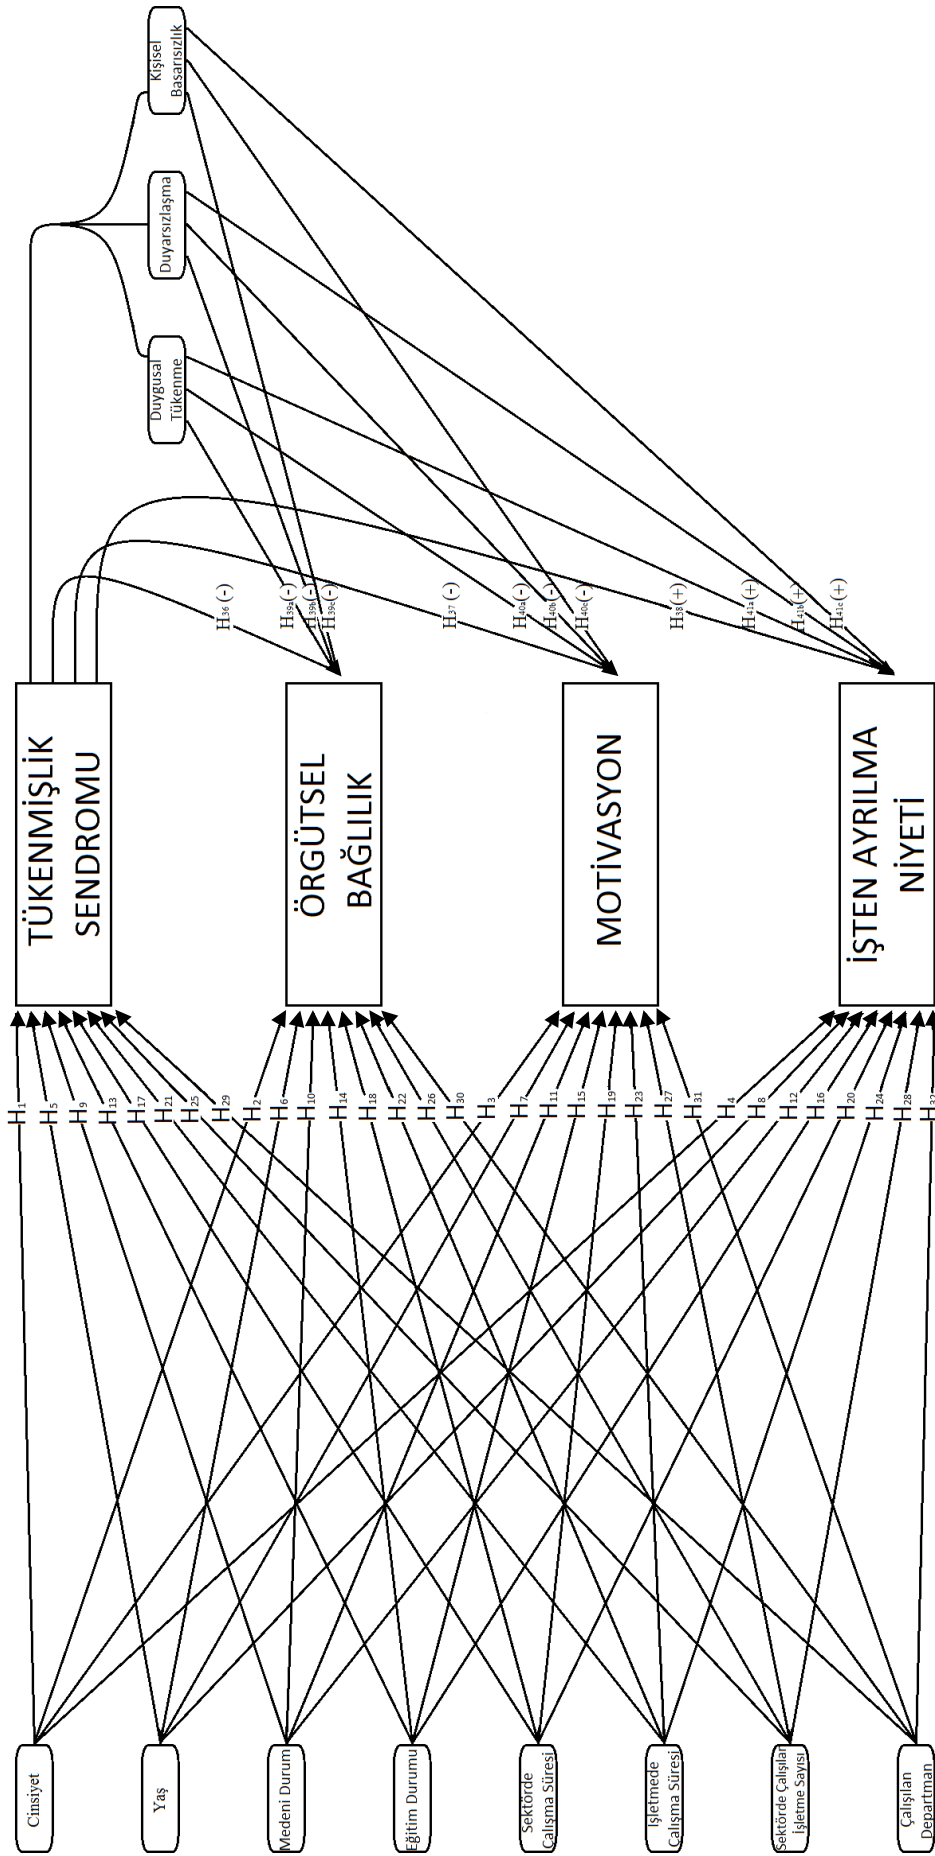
Kişisel Başarısızlık

Duyarsızlaşma

Duygusal Tükenme

TÜKENMİŞLİK SENDROMU

ÖRGÜTSEL BAĞLILIK

MOTİVASYON

İŞTEN AYRILMA NİYETİ

$H_{36}$ (-)
$H_{39a}$ (-)
$H_{39b}$ (-)
$H_{39c}$ (-)
$H_{37}$ (-)
$H_{40a}$ (-)
$H_{40b}$ (-)
$H_{40c}$ (-)
$H_{38}$ (+)
$H_{41a}$ (+)
$H_{41b}$ (+)
$H_{41c}$ (+)

$H_1$ $H_5$ $H_9$ $H_{13}$ $H_{17}$ $H_{21}$ $H_{25}$ $H_{29}$ $H_2$ $H_6$ $H_{10}$ $H_{14}$ $H_{18}$ $H_{22}$ $H_{26}$ $H_{30}$ $H_3$ $H_7$ $H_{11}$ $H_{15}$ $H_{19}$ $H_{23}$ $H_{27}$ $H_{31}$ $H_4$ $H_8$ $H_{12}$ $H_{16}$ $H_{20}$ $H_{24}$ $H_{28}$ $H_{32}$

Cinsiyet

Yaş

Medeni Durum

Eğitim Durumu

Sektörde Çalışma Süresi

İşletmede Çalışma Süresi

Sektörde Çalışılan İşletme Sayısı

Çalışılan Departman